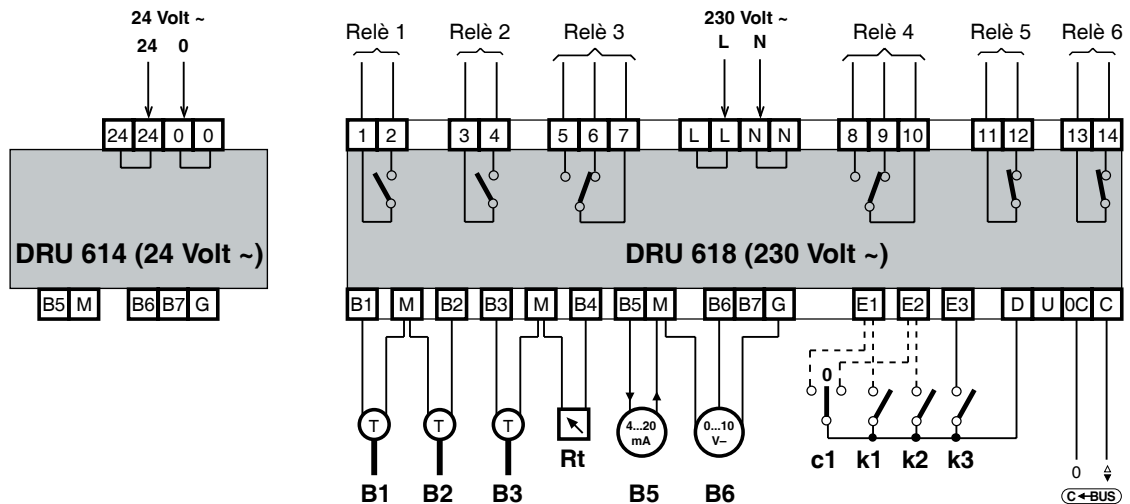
24 Volt ~
24 0

24 24 0 0

DRU 614 (24 Volt ~)

B5 M B6 B7 G

Relè 1 Relè 2 Relè 3 230 Volt ~ L N Relè 4 Relè 5 Relè 6

1 2 3 4 5 6 7 L L N N 8 9 10 11 12 13 14

DRU 618 (230 Volt ~)

B1 M B2 B3 M B4 B5 M B6 B7 G E1 E2 E3 D U 0C C

T T T Rt 4...20 mA 0...10 V–

0

c1 k1 k2 k3

B1 B2 B3 B5 B6

0

C ← BUS